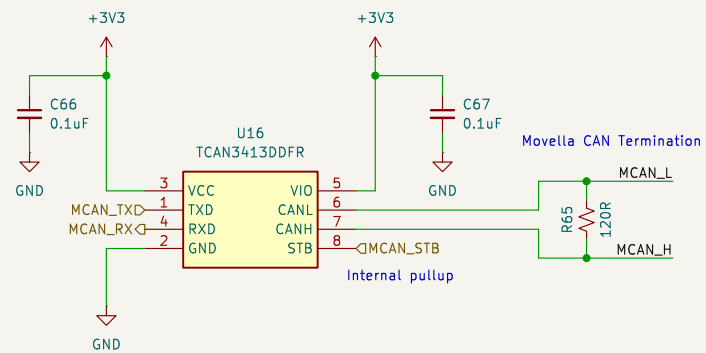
+3V3

+3V3

C66
0.1uF

C67
0.1uF

GND

GND

U16
TCAN3413DDFR

Movella CAN Termination

3 VCC
1 TXD
4 RXD
2 GND

VIO 5
CANL 6
CANH 7
STB 8

MCAN_TX
MCAN_RX

MCAN_STB

Internal pullup

MCAN_L

R65
120R

MCAN_H

GND